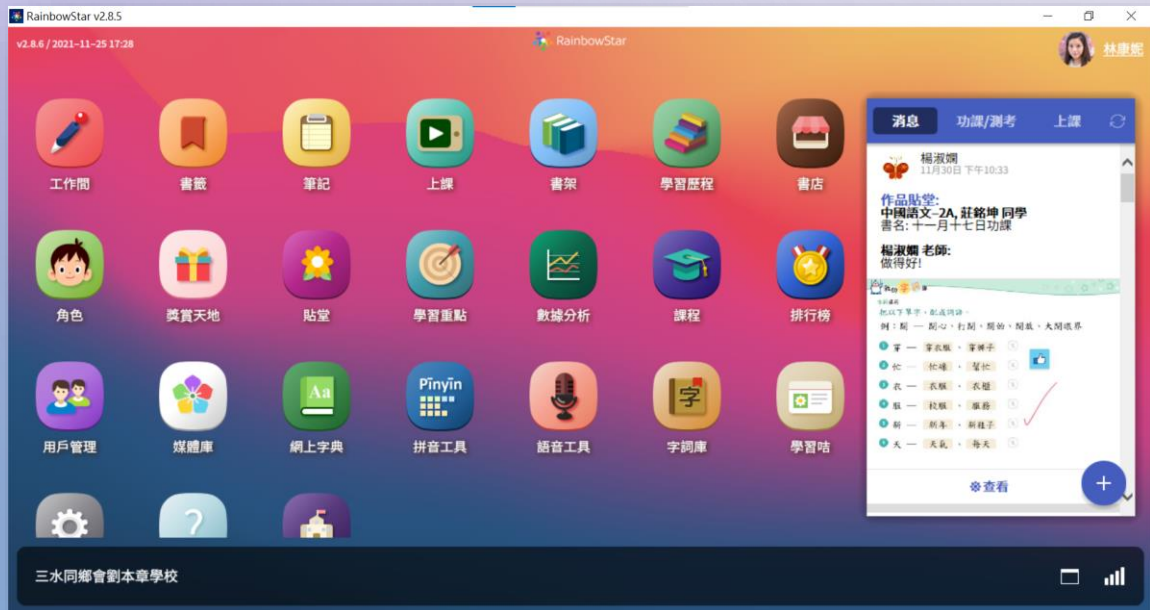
RainbowStar v2.8.5

v2.8.6 / 2021-11-25 17:28

RainbowStar

林東熙

工作間
書籤
筆記
上課
書架
學習歷程
書店
角色
獎賞天地
貼堂
學習重點
數據分析
課程
排行榜
用戶管理
媒體庫
Aa
網上字典
Pinyin
拼音工具
語音工具
字
字詞庫
學習咕

消息
功課/測考
上課

楊淑嫻
11月30日 下午10:33

作品貼堂:
中國語文-2A, 莊銘坤 同學
書名: 十一月十七日功課

楊淑嫻 老師:
做得好!

把以下單字,配成詞語。
例:開 — 開心、打開、開的、開放、大開眼界
穿 — 穿衣服 、穿褲子
忙 — 忙碌 、幫忙
衣 — 衣服 、衣櫃
服 — 校服 、服務
新 — 新年 、新鞋子
天 — 天氣 、每天

查看

+

三水同鄉會劉本章學校